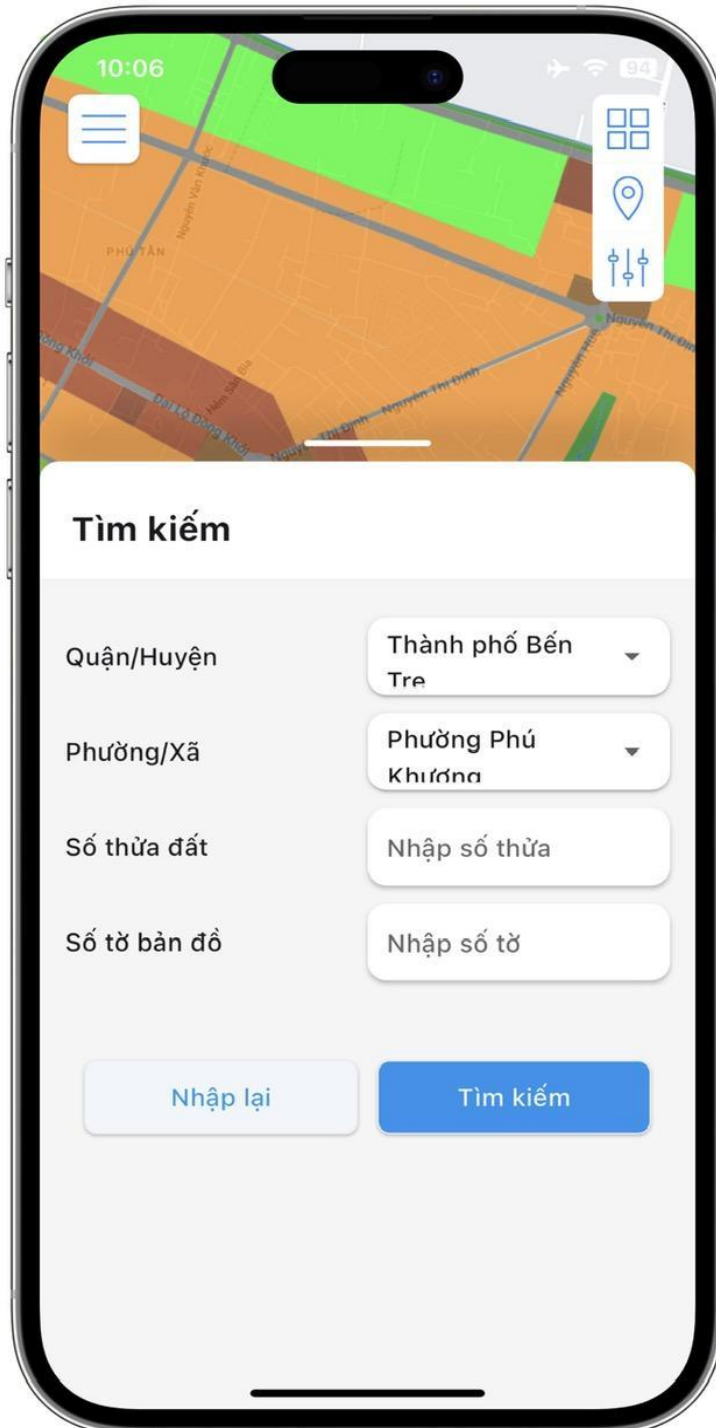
10:06
94

PHÚ TÂN
Nguyễn Văn Khá
Đồng Khởi
Đại Lộ Đồng Khởi
Hẻm Sân Bia
Nguyễn Thị Định
Nguyễn Thị Định
Nguyễn Huệ
Nguyễn Thị Định

Tìm kiếm

Quận/Huyện
Thành phố Bến Tre

Phường/Xã
Phường Phú Khương

Số thửa đất
Nhập số thửa

Số tờ bản đồ
Nhập số tờ

Nhập lại
Tìm kiếm